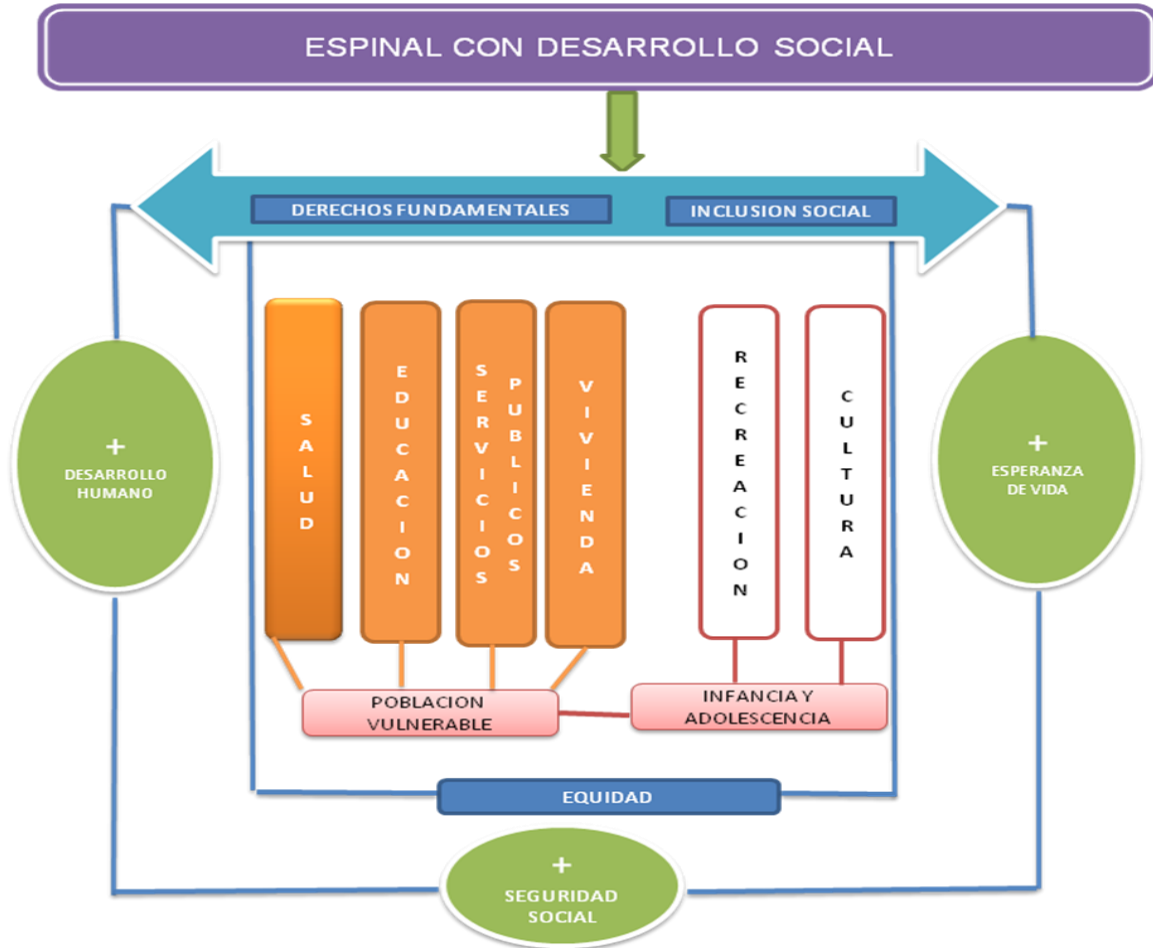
ESPINAL CON DESARROLLO SOCIAL

DERECHOS FUNDAMENTALES

INCLUSION SOCIAL

+
DESARROLLO HUMANO

SALUD

EDUCACION

SERVICIOS PUBLICOS

VIVIENDA

RECREACION

CULTURA

+
ESPERANZA DE VIDA

POBLACION VULNERABLE

INFANCIA Y ADOLESCENCIA

EQUIDAD

+
SEGURIDAD SOCIAL